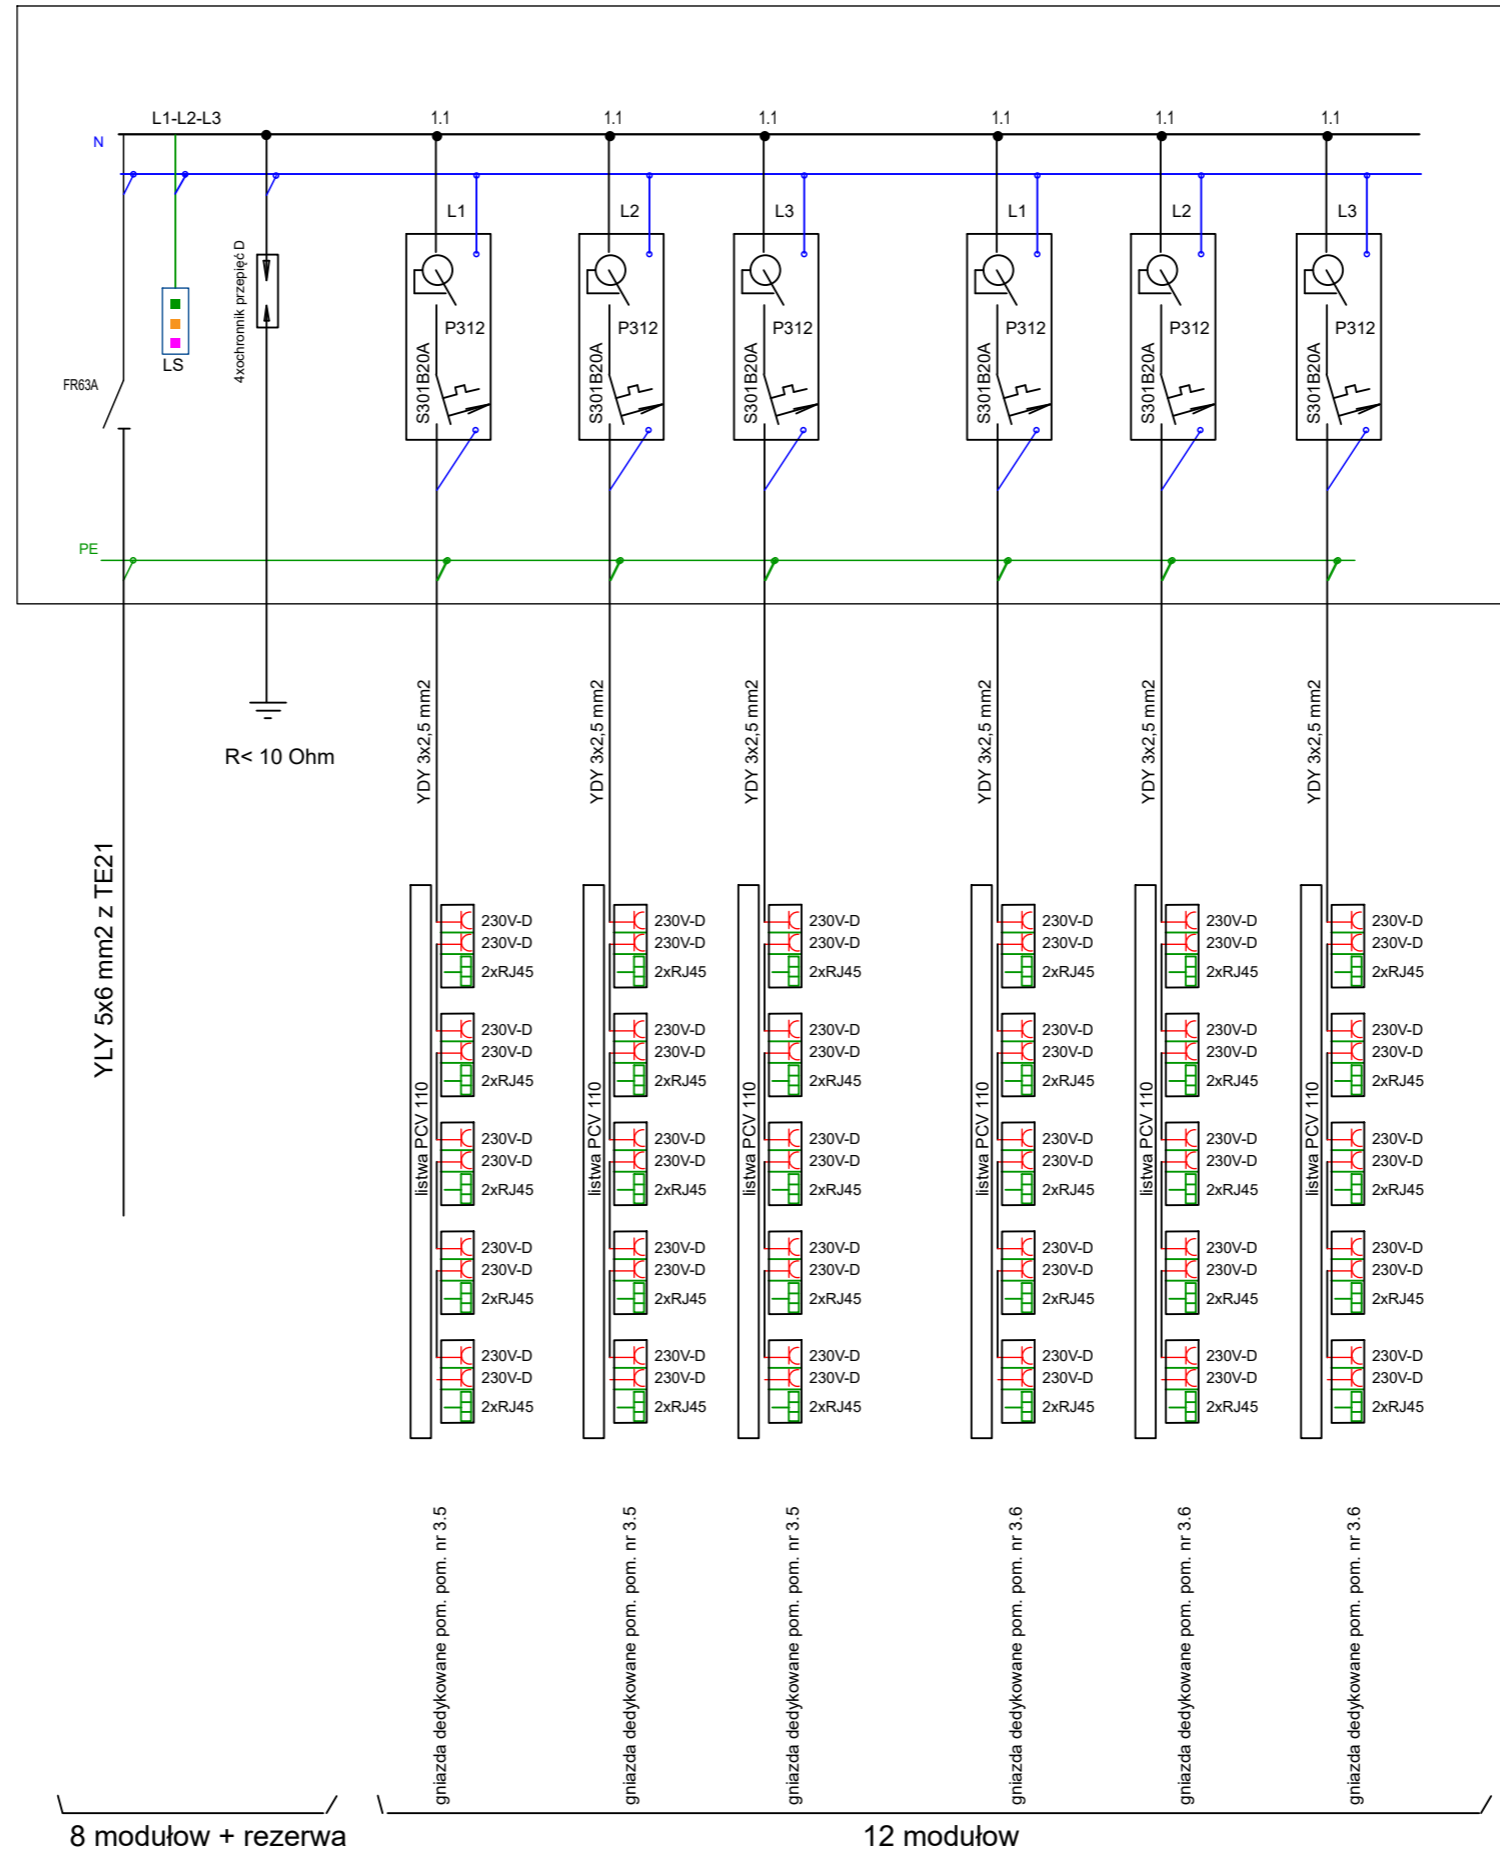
L1-L2-L3
N
1.1
1.1
1.1
1.1
1.1
1.1
L1
L2
L3
L1
L2
L3
LS
4xochronnik przepięć D
FR63A
P312
S301B20A
P312
S301B20A
P312
S301B20A
P312
S301B20A
P312
S301B20A
P312
S301B20A
PE
R< 10 Ohm
YDY 3x2,5 mm2
YDY 3x2,5 mm2
YDY 3x2,5 mm2
YDY 3x2,5 mm2
YDY 3x2,5 mm2
YDY 3x2,5 mm2
YLY 5x6 mm2 z TE21

listwa PCV 110
230V-D
230V-D
2xRJ45
230V-D
230V-D
2xRJ45
230V-D
230V-D
2xRJ45
230V-D
230V-D
2xRJ45
230V-D
230V-D
2xRJ45

listwa PCV 110
230V-D
230V-D
2xRJ45
230V-D
230V-D
2xRJ45
230V-D
230V-D
2xRJ45
230V-D
230V-D
2xRJ45
230V-D
230V-D
2xRJ45

listwa PCV 110
230V-D
230V-D
2xRJ45
230V-D
230V-D
2xRJ45
230V-D
230V-D
2xRJ45
230V-D
230V-D
2xRJ45
230V-D
230V-D
2xRJ45

listwa PCV 110
230V-D
230V-D
2xRJ45
230V-D
230V-D
2xRJ45
230V-D
230V-D
2xRJ45
230V-D
230V-D
2xRJ45
230V-D
230V-D
2xRJ45

listwa PCV 110
230V-D
230V-D
2xRJ45
230V-D
230V-D
2xRJ45
230V-D
230V-D
2xRJ45
230V-D
230V-D
2xRJ45
230V-D
230V-D
2xRJ45

listwa PCV 110
230V-D
230V-D
2xRJ45
230V-D
230V-D
2xRJ45
230V-D
230V-D
2xRJ45
230V-D
230V-D
2xRJ45
230V-D
230V-D
2xRJ45

gniazda dedykowane pom. pom. nr 3.5
gniazda dedykowane pom. pom. nr 3.5
gniazda dedykowane pom. pom. nr 3.5
gniazda dedykowane pom. pom. nr 3.6
gniazda dedykowane pom. pom. nr 3.6
gniazda dedykowane pom. pom. nr 3.6
8 modułow + rezerwa
12 modułow